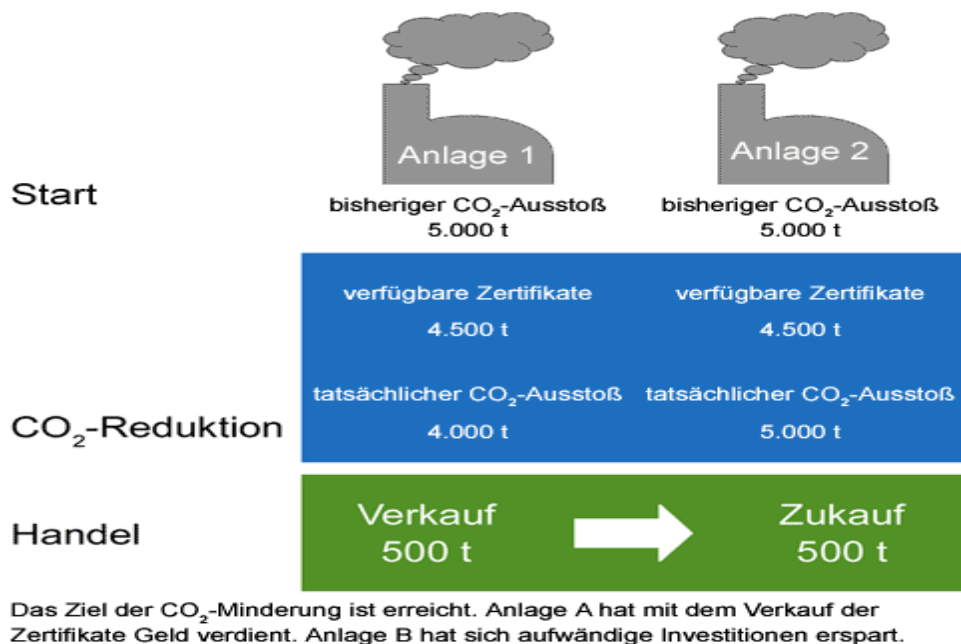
Anlage 1

Anlage 2

Start

bisheriger $CO_2$-Ausstoß
5.000 t

bisheriger $CO_2$-Ausstoß
5.000 t

verfügbare Zertifikate
4.500 t

verfügbare Zertifikate
4.500 t

tatsächlicher $CO_2$-Ausstoß
4.000 t

tatsächlicher $CO_2$-Ausstoß
5.000 t

$CO_2$-Reduktion

Handel

Verkauf
500 t

Zukauf
500 t

Das Ziel der $CO_2$-Minderung ist erreicht. Anlage A hat mit dem Verkauf der Zertifikate Geld verdient. Anlage B hat sich aufwändige Investitionen erspart.